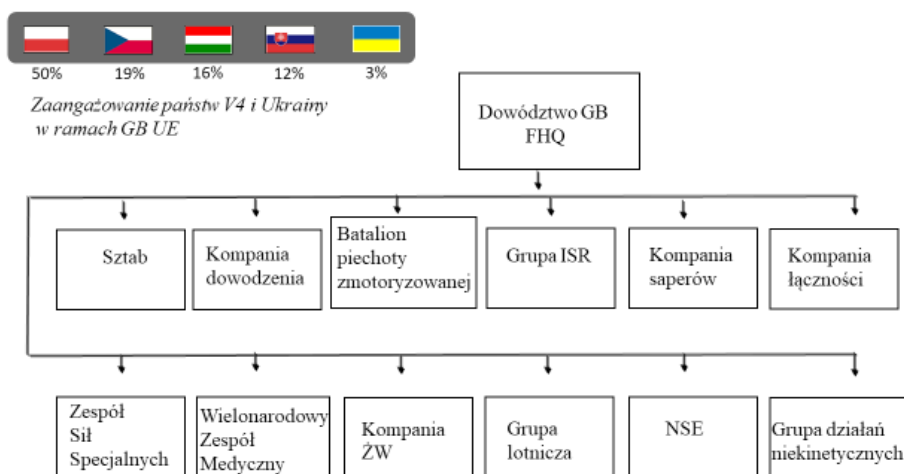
50%
19%
16%
12%
3%

Zaangażowanie państw V4 i Ukrainy w ramach GB UE

Dowództwo GB FHQ

Sztab

Kompania dowodzenia

Batalion piechoty zmotoryzowanej

Grupa ISR

Kompania saperów

Kompania łączności

Zespół Sił Specjalnych

Wielonarodowy Zespół Medyczny

Kompania ŻW

Grupa lotnicza

NSE

Grupa działań niekinetycznych